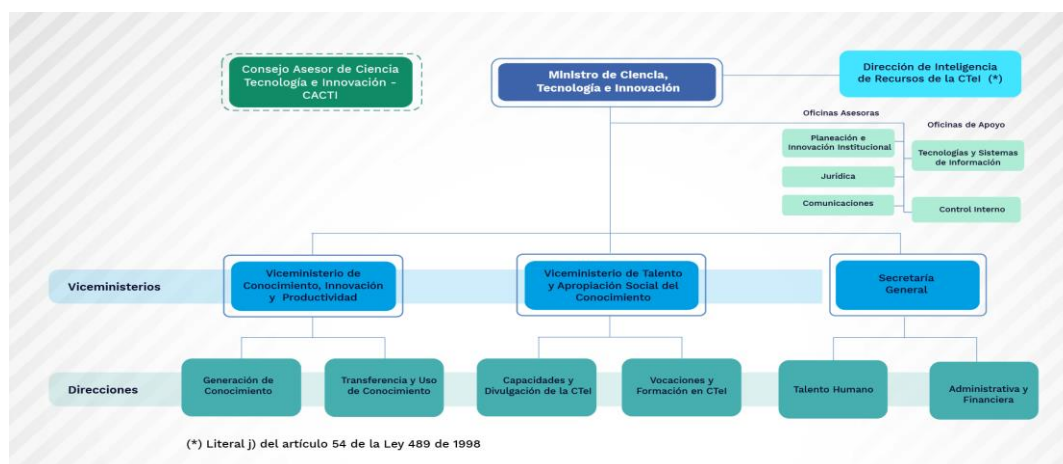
Consejo Asesor de Ciencia Tecnología e Innovación - CACTI

Ministro de Ciencia, Tecnología e Innovación

Dirección de Inteligencia de Recursos de la CTeI (*)

Oficinas Asesoras

Planeación e Innovación Institucional

Jurídica

Comunicaciones

Oficinas de Apoyo

Tecnologías y Sistemas de Información

Control Interno

Viceministerios

Viceministerio de Conocimiento, Innovación y Productividad

Viceministerio de Talento y Apropiación Social del Conocimiento

Secretaría General

Direcciones

Generación de Conocimiento

Transferencia y Uso de Conocimiento

Capacidades y Divulgación de la CTeI

Vocaciones y Formación en CTeI

Talento Humano

Administrativa y Financiera

(*) Literal j) del artículo 54 de la Ley 489 de 1998